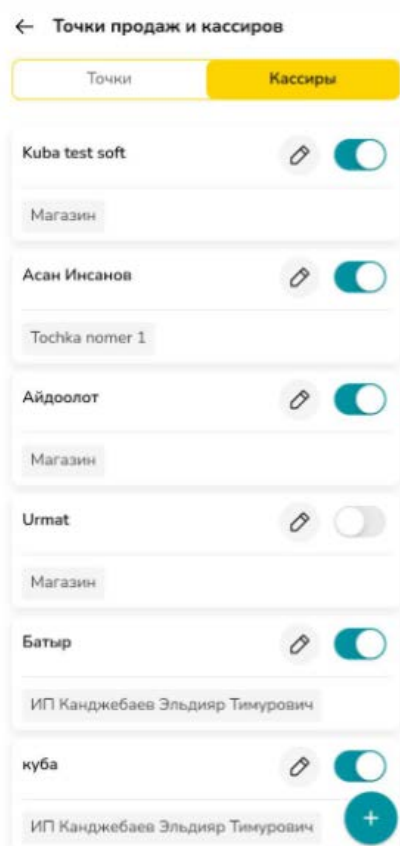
← Точки продаж и кассиров

Точки
Кассиры

Kuba test soft
Магазин

Асан Инсанов
Tochka nomer 1

Айдоолот
Магазин

Urmat
Магазин

Батыр
ИП Канджебаев Эльдияр Тимурович

куба
ИП Канджебаев Эльдияр Тимурович

+